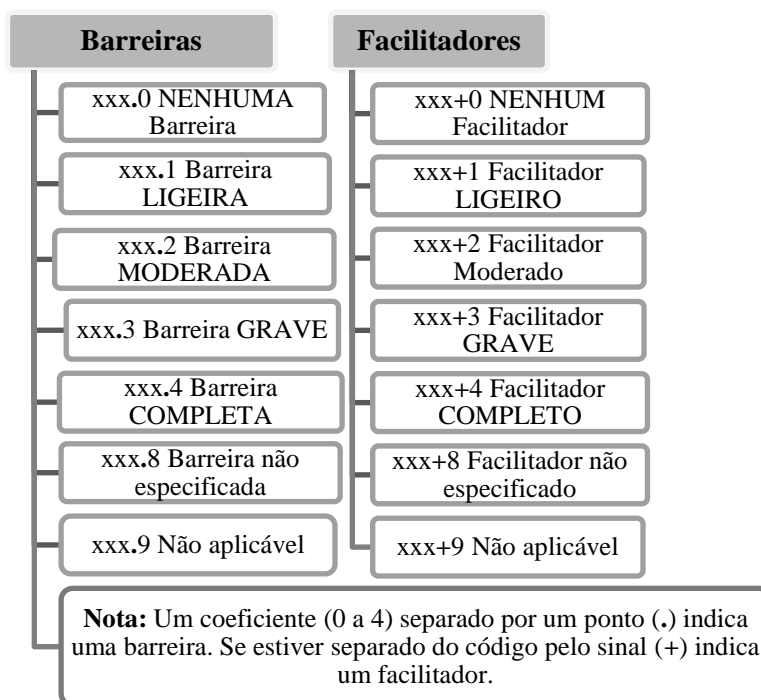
Barreiras

xxx.0 NENHUMA Barreira

xxx.1 Barreira LIGEIRA

xxx.2 Barreira MODERADA

xxx.3 Barreira GRAVE

xxx.4 Barreira COMPLETA

xxx.8 Barreira não especificada

xxx.9 Não aplicável

Facilitadores

xxx+0 NENHUM Facilitador

xxx+1 Facilitador LIGEIRO

xxx+2 Facilitador Moderado

xxx+3 Facilitador GRAVE

xxx+4 Facilitador COMPLETO

xxx+8 Facilitador não especificado

xxx+9 Não aplicável

**Nota:** Um coeficiente (0 a 4) separado por um ponto (.) indica uma barreira. Se estiver separado do código pelo sinal (+) indica um facilitador.